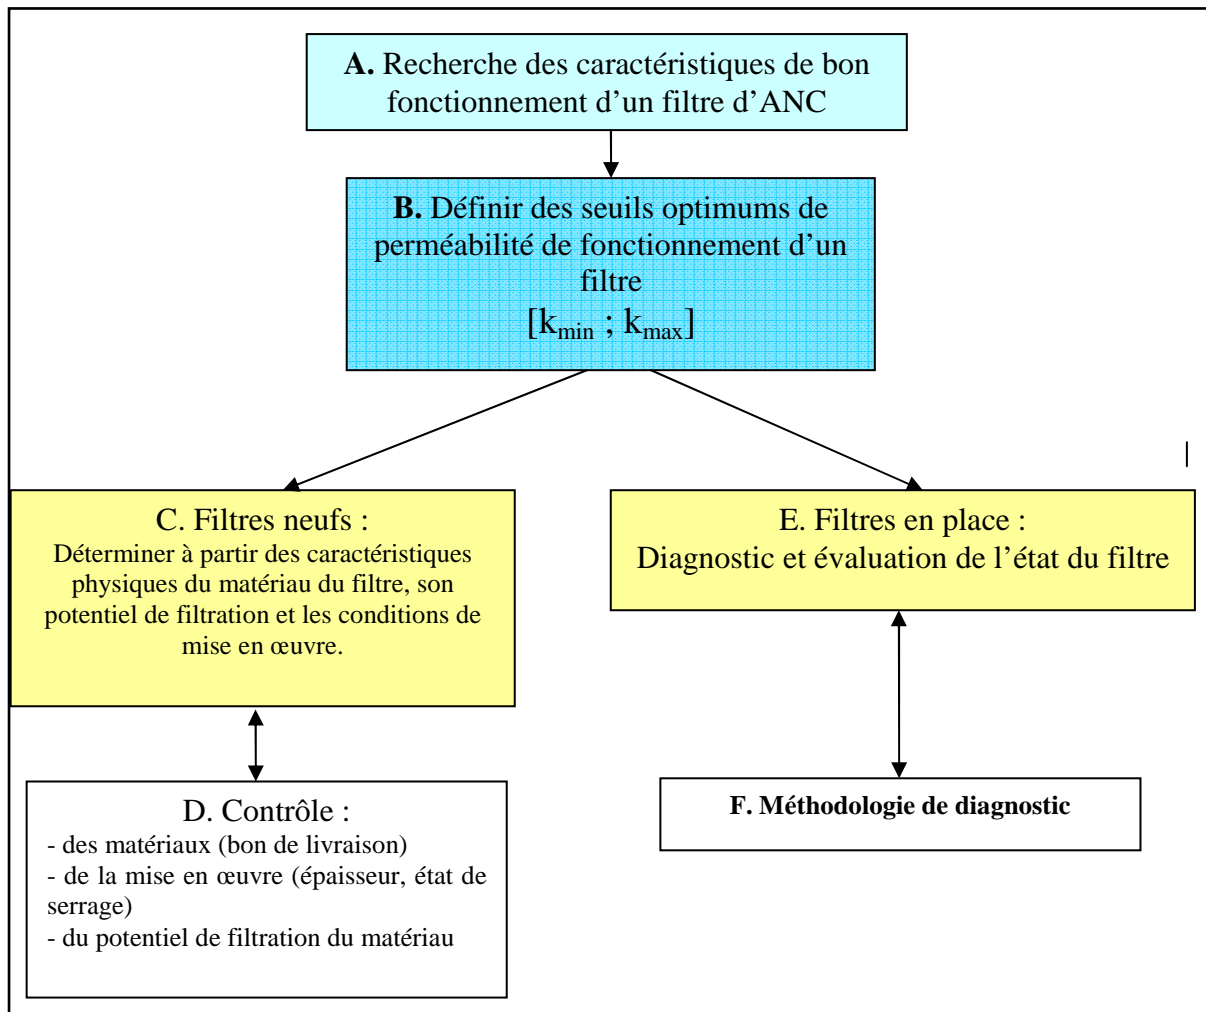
**A.** Recherche des caractéristiques de bon fonctionnement d'un filtre d'ANC

**B.** Définir des seuils optimums de perméabilité de fonctionnement d'un filtre
$[k_{min} ; k_{max}]$

C. Filtres neufs :
Déterminer à partir des caractéristiques physiques du matériau du filtre, son potentiel de filtration et les conditions de mise en œuvre.

E. Filtres en place :
Diagnostic et évaluation de l'état du filtre

D. Contrôle :
- des matériaux (bon de livraison)
- de la mise en œuvre (épaisseur, état de serrage)
- du potentiel de filtration du matériau

**F. Méthodologie de diagnostic**